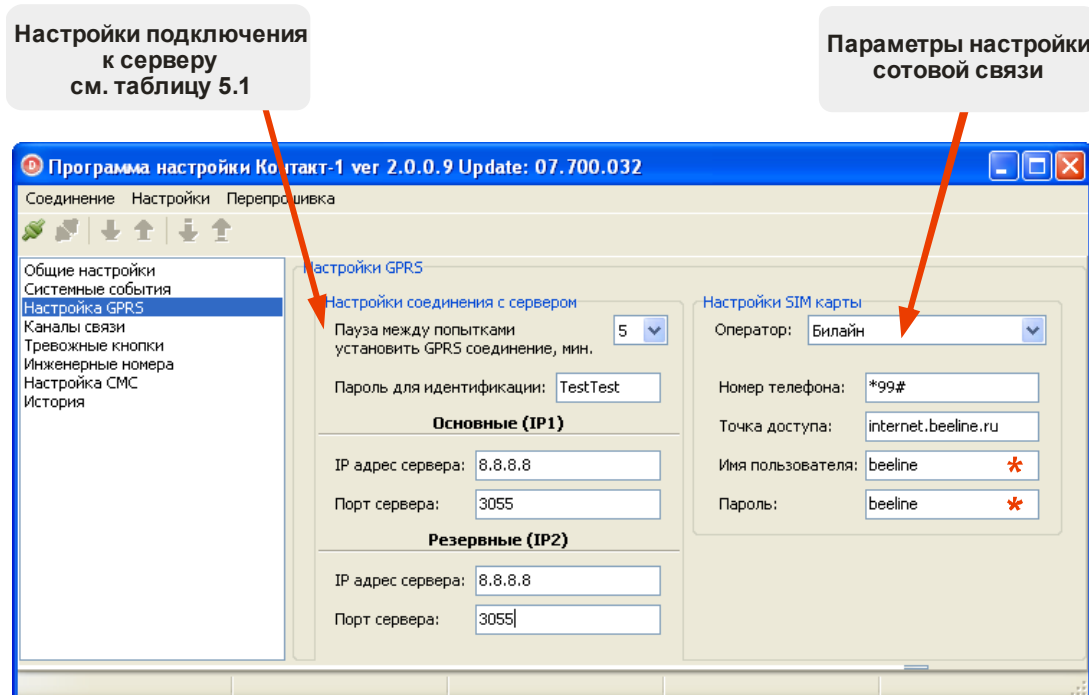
Настройки подключения к серверу см. таблицу 5.1

Параметры настройки сотовой связи

Программа настройки Ко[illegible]такт-1 ver 2.0.0.9 Update: 07.700.032

Соединение Настройки Перепро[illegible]ивка

Общие настройки
Системные события
Настройка GPRS
Каналы связи
Тревожные кнопки
Инженерные номера
Настройка СМС
История

Настройки GPRS

Настройки соединения с сервером

Пауза между попытками установить GPRS соединение, мин. 5

Пароль для идентификации: TestTest

Основные (IP1)

IP адрес сервера: 8.8.8.8

Порт сервера: 3055

Резервные (IP2)

IP адрес сервера: 8.8.8.8

Порт сервера: 3055

Настройки SIM карты

Оператор: Билайн

Номер телефона: *99#

Точка доступа: internet.beeline.ru

Имя пользователя: beeline *

Пароль: beeline *